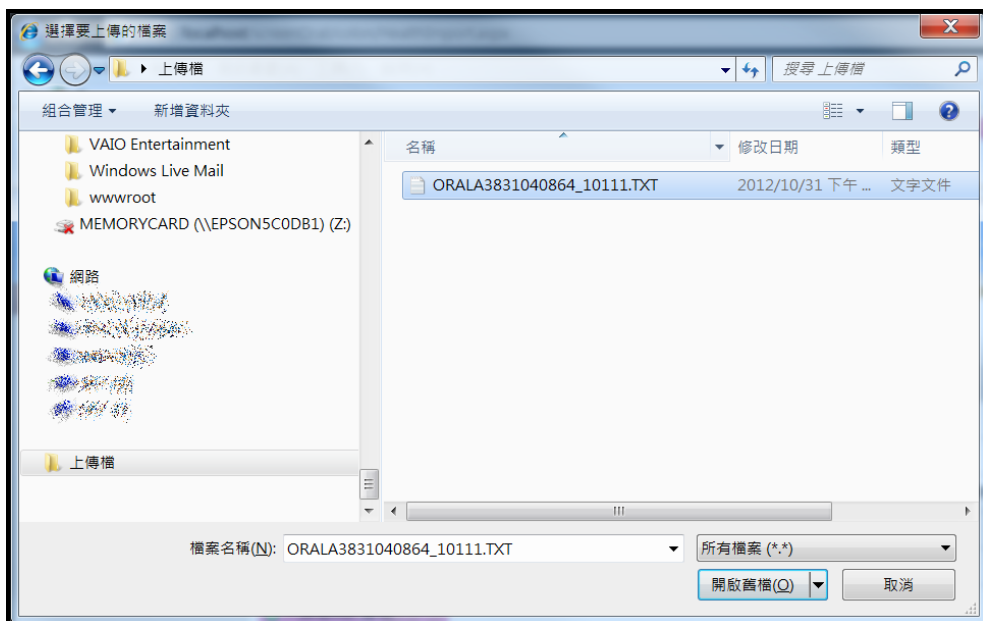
選擇要上傳的檔案

上傳檔

搜尋 上傳檔

組合管理 ▾ 新增資料夾

VAIO Entertainment
Windows Live Mail
wwwroot
MEMORYCARD (\\EPSON5C0DB1) (Z:)

網路
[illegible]
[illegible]
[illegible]
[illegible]
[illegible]

上傳檔

| 名稱 | 修改日期 | 類型 |
|---|---|---|
| ORALA3831040864_10111.TXT | 2012/10/31 下午 ... | 文字文件 |

III

檔案名稱(N): ORALA3831040864_10111.TXT

所有檔案 (*.*)

開啟舊檔(O)

取消